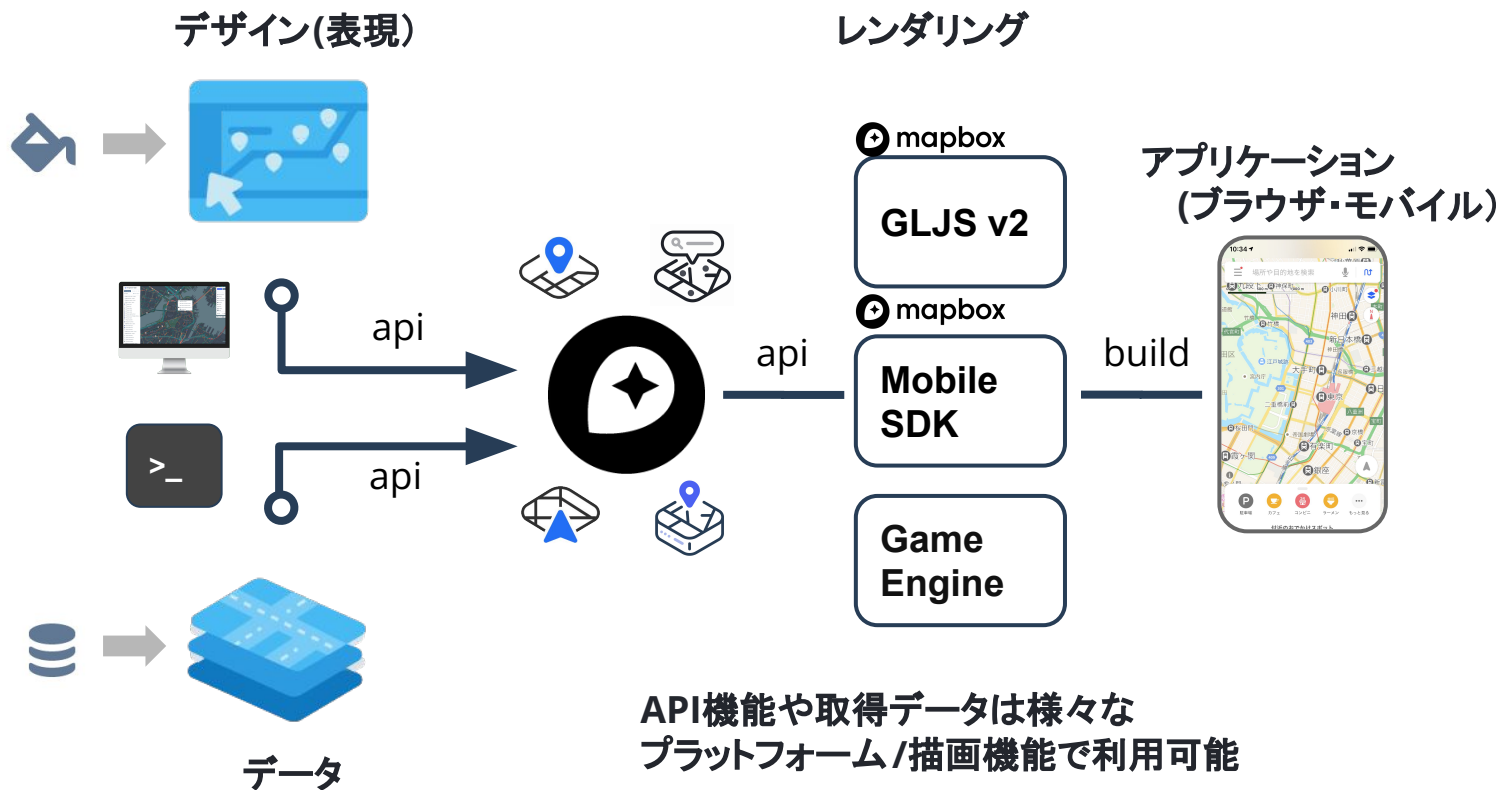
デザイン(表現)

レンダリング

mapbox

GLJS v2

mapbox

Mobile SDK

Game Engine

アプリケーション
(ブラウザ・モバイル)

api

api

api

build

>_

データ

API機能や取得データは様々な
プラットフォーム/描画機能で利用可能